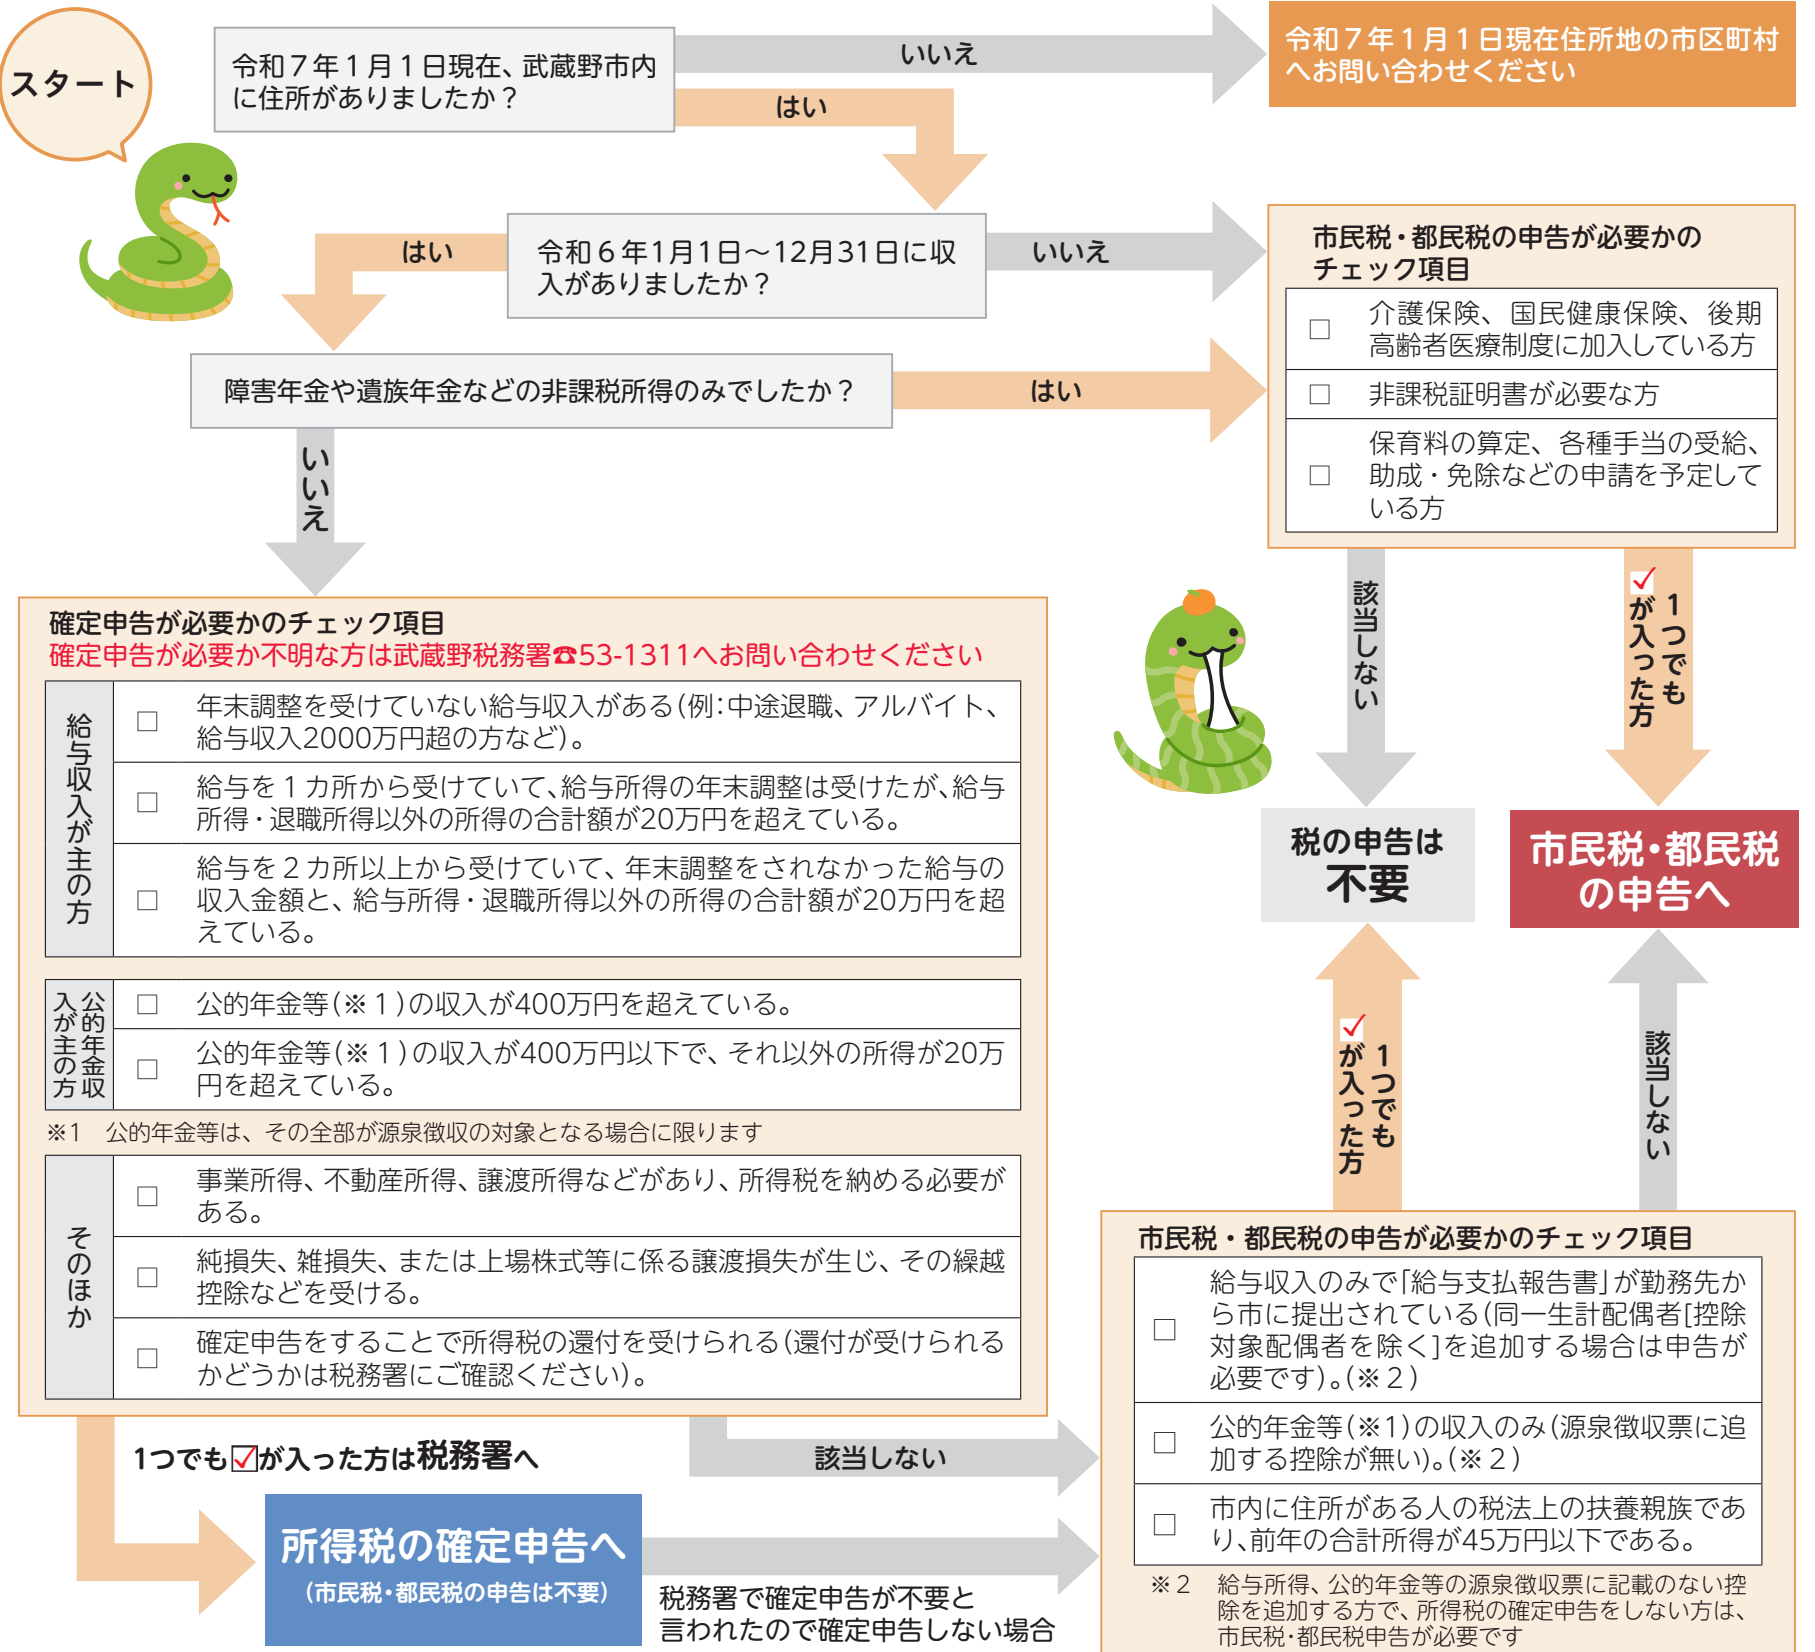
スタート

令和７年１月１日現在、武蔵野市内に住所がありましたか？

いいえ

令和７年１月１日現在住所地の市区町村へお問い合わせください

はい

令和６年1月1日～12月31日に収入がありましたか？

はい

いいえ

市民税・都民税の申告が必要かのチェック項目

| | |
|---|---|
| □ | 介護保険、国民健康保険、後期高齢者医療制度に加入している方 |
| □ | 非課税証明書が必要な方 |
| □ | 保育料の算定、各種手当の受給、助成・免除などの申請を予定している方 |

障害年金や遺族年金などの非課税所得のみでしたか？

はい

いいえ

該当しない

1つでもが入った方

確定申告が必要かのチェック項目
確定申告が必要か不明な方は武蔵野税務署☎53-1311へお問い合わせください

| | | |
|---|---|---|
| 給与収入が主の方 | □ | 年末調整を受けていない給与収入がある(例:中途退職、アルバイト、給与収入2000万円超の方など)。 |
| | □ | 給与を１カ所から受けていて、給与所得の年末調整は受けたが、給与所得・退職所得以外の所得の合計額が20万円を超えている。 |
| | □ | 給与を２カ所以上から受けていて、年末調整をされなかった給与の収入金額と、給与所得・退職所得以外の所得の合計額が20万円を超えている。 |
| 公的年金収入が主の方 | □ | 公的年金等(※１)の収入が400万円を超えている。 |
| | □ | 公的年金等(※１)の収入が400万円以下で、それ以外の所得が20万円を超えている。 |

※1　公的年金等は、その全部が源泉徴収の対象となる場合に限ります

| | | |
|---|---|---|
| そのほか | □ | 事業所得、不動産所得、譲渡所得などがあり、所得税を納める必要がある。 |
| | □ | 純損失、雑損失、または上場株式等に係る譲渡損失が生じ、その繰越控除などを受ける。 |
| | □ | 確定申告をすることで所得税の還付を受けられる(還付が受けられるかどうかは税務署にご確認ください)。 |

税の申告は不要

市民税・都民税の申告へ

1つでもが入った方

該当しない

市民税・都民税の申告が必要かのチェック項目

| | |
|---|---|
| □ | 給与収入のみで「給与支払報告書」が勤務先から市に提出されている(同一生計配偶者[控除対象配偶者を除く]を追加する場合は申告が必要です)。(※２) |
| □ | 公的年金等(※1)の収入のみ(源泉徴収票に追加する控除が無い)。(※２) |
| □ | 市内に住所がある人の税法上の扶養親族であり、前年の合計所得が45万円以下である。 |

※２　給与所得、公的年金等の源泉徴収票に記載のない控除を追加する方で、所得税の確定申告をしない方は、市民税･都民税申告が必要です

1つでもが入った方は税務署へ

該当しない

所得税の確定申告へ
(市民税･都民税の申告は不要)

税務署で確定申告が不要と言われたので確定申告しない場合